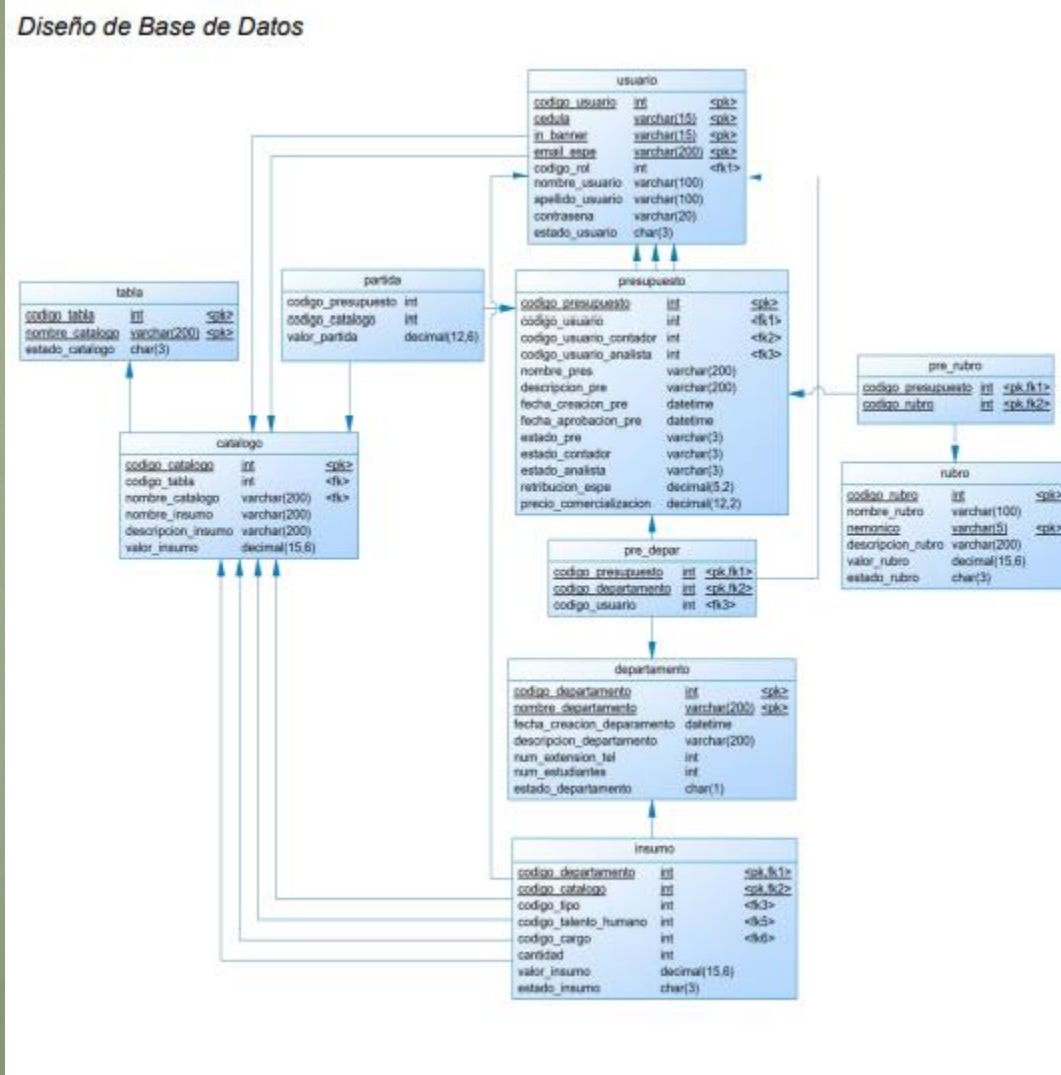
Diseño de Base de Datos

usuario

| | | |
|---|---|---|
| codigo_usuario | int | <pk> |
| cedula | varchar(15) | <pk> |
| in_banner | varchar(15) | <pk> |
| email_espe | varchar(200) | <pk> |
| codigo_rol | int | <fk1> |
| nombre_usuario | varchar(100) | |
| apellido_usuario | varchar(100) | |
| contrasena | varchar(20) | |
| estado_usuario | char(3) | |

tabla

| | | |
|---|---|---|
| codigo_tabla | int | <pk> |
| nombre_catalogo | varchar(200) | <pk> |
| estado_catalogo | char(3) | |

partida

| | |
|---|---|
| codigo_presupuesto | int |
| codigo_catalogo | int |
| valor_partida | decimal(12,6) |

presupuesto

| | | |
|---|---|---|
| codigo_presupuesto | int | <pk> |
| codigo_usuario | int | <fk1> |
| codigo_usuario_contador | int | <fk2> |
| codigo_usuario_analista | int | <fk3> |
| nombre_pres | varchar(200) | |
| descripcion_pre | varchar(200) | |
| fecha_creacion_pre | datetime | |
| fecha_aprobacion_pre | datetime | |
| estado_pre | varchar(3) | |
| estado_contador | varchar(3) | |
| estado_analista | varchar(3) | |
| retribucion_espe | decimal(5,2) | |
| precio_comercializacion | decimal(12,2) | |

pre_rubro

| | | |
|---|---|---|
| codigo_presupuesto | int | <pk,fk1> |
| codigo_rubro | int | <pk,fk2> |

catalogo

| | | |
|---|---|---|
| codigo_catalogo | int | <pk> |
| codigo_tabla | int | <fk> |
| nombre_catalogo | varchar(200) | <fk> |
| nombre_insumo | varchar(200) | |
| descripcion_insumo | varchar(200) | |
| valor_insumo | decimal(15,6) | |

rubro

| | | |
|---|---|---|
| codigo_rubro | int | <pk> |
| nombre_rubro | varchar(100) | |
| nemonico | varchar(5) | <pk> |
| descripcion_rubro | varchar(200) | |
| valor_rubro | decimal(15,6) | |
| estado_rubro | char(3) | |

pre_depar

| | | |
|---|---|---|
| codigo_presupuesto | int | <pk,fk1> |
| codigo_departamento | int | <pk,fk2> |
| codigo_usuario | int | <fk3> |

departamento

| | | |
|---|---|---|
| codigo_departamento | int | <pk> |
| nombre_departamento | varchar(200) | <pk> |
| fecha_creacion_deparamento | datetime | |
| descripcion_departamento | varchar(200) | |
| num_extension_tel | int | |
| num_estudiantes | int | |
| estado_departamento | char(1) | |

insumo

| | | |
|---|---|---|
| codigo_departamento | int | <pk,fk1> |
| codigo_catalogo | int | <pk,fk2> |
| codigo_tipo | int | <fk3> |
| codigo_talento_humano | int | <fk5> |
| codigo_cargo | int | <fk6> |
| cantidad | int | |
| valor_insumo | decimal(15,6) | |
| estado_insumo | char(3) | |